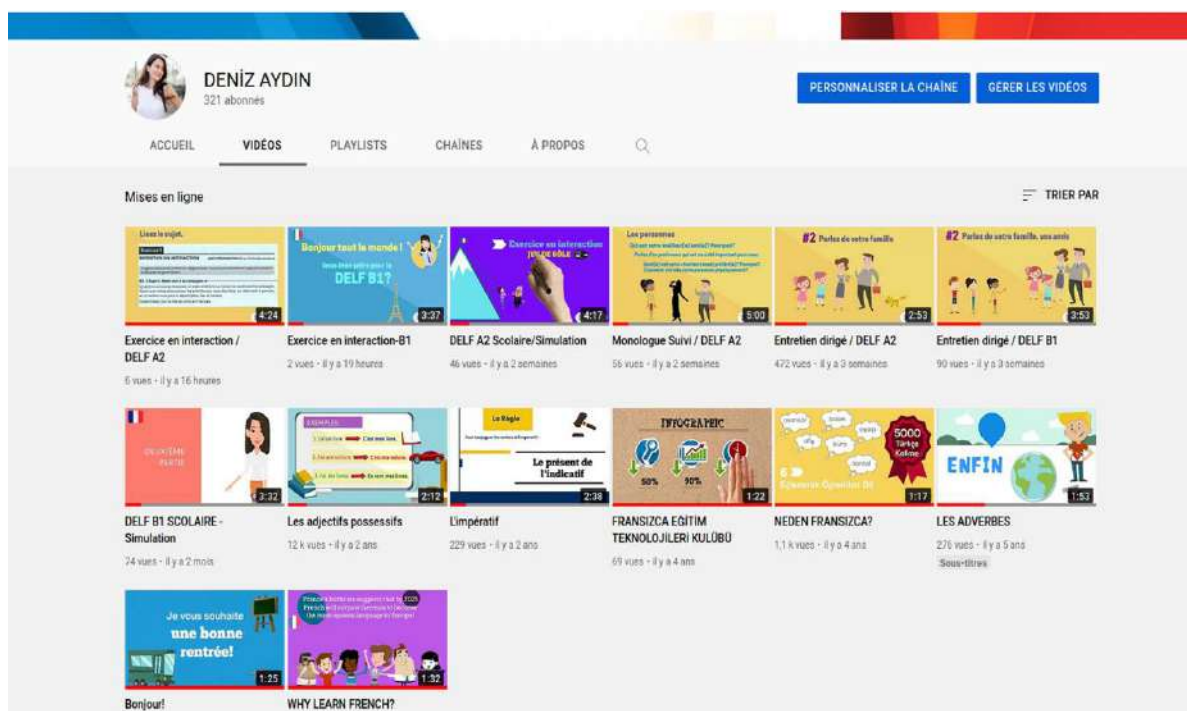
DENİZ AYDIN
321 abonnés

PERSONNALISER LA CHAÎNE
GÉRER LES VIDÉOS

ACCUEIL
VIDÉOS
PLAYLISTS
CHAÎNES
À PROPOS

Mises en ligne
TRIER PAR

Lisez le sujet.
4:24
Exercice en interaction / DELF A2
6 vues • il y a 16 heures

Bonjour tout le monde !
DELF B1?
3:37
Exercice en interaction-B1
2 vues • il y a 19 heures

Exercice en interaction
JEU DE RÔLE
4:17
DELF A2 Scolaire/Simulation
46 vues • il y a 2 semaines

Les personnes
5:00
Monologue Suivi / DELF A2
56 vues • il y a 2 semaines

#2 Parlez de votre famille
2:53
Entretien dirigé / DELF A2
472 vues • il y a 3 semaines

#2 Parlez de votre famille, vos amis
3:53
Entretien dirigé / DELF B1
90 vues • il y a 3 semaines

3:32
DELF B1 SCOLAIRE - Simulation
74 vues • il y a 2 mois

EXEMPLES
2:12
Les adjectifs possessifs
12 k vues • il y a 2 ans

La Règle
Le présent de l'indicatif
2:38
L'impératif
229 vues • il y a 2 ans

INFOGRAPHIC
50%
90%
1:22
FRANSIZCA EĞİTİM TEKNOLOJİLERİ KULÜBÜ
69 vues • il y a 4 ans

5000 Türkçe Kelime
1:17
NEDEN FRANSIZCA?
1,1 k vues • il y a 4 ans

ENFIN
1:53
LES ADVERBES
276 vues • il y a 5 ans
Sous-titres

Je vous souhaite une bonne rentrée!
1:25
Bonjour!

2025
1:32
WHY LEARN FRENCH?